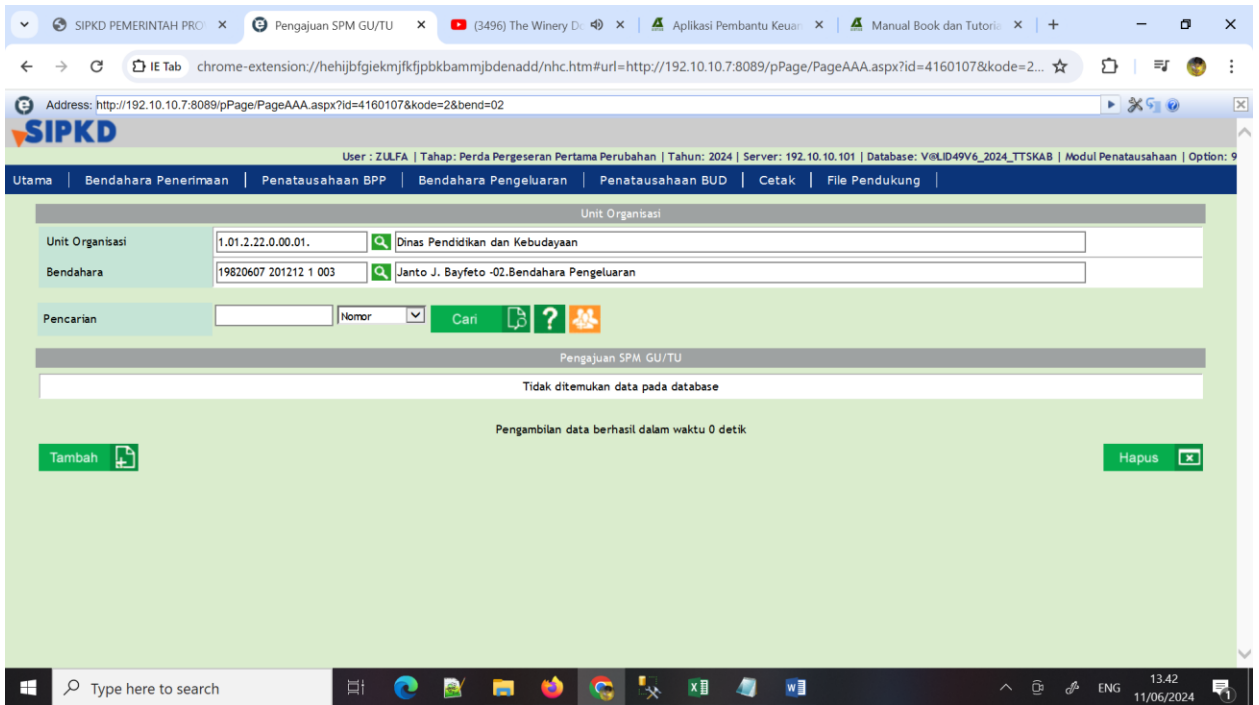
SIPKD PEMERINTAH PRO ×
Pengajuan SPM GU/TU ×
(3496) The Winery D ×
Aplikasi Pembantu Keuan ×
Manual Book dan Tutoria ×
+

IE Tab chrome-extension://hehijbfgiekmjfkfjpbkbammjbdenadd/nhc.htm#url=http://192.10.10.7:8089/pPage/PageAAA.aspx?id=4160107&kode=2...

Address: http://192.10.10.7:8089/pPage/PageAAA.aspx?id=4160107&kode=2&bend=02

SIPKD

User : ZULFA | Tahap: Perda Pergeseran Pertama Perubahan | Tahun: 2024 | Server: 192.10.10.101 | Database: V@LID49V6_2024_TTSKAB | Modul Penatausahaan | Option: 9

Utama | Bendahara Penerimaan | Penatausahaan BPP | Bendahara Pengeluaran | Penatausahaan BUD | Cetak | File Pendukung |

Unit Organisasi

| Unit Organisasi | 1.01.2.22.0.00.01. | Dinas Pendidikan dan Kebudayaan |
|---|---|---|
| Bendahara | 19820607 201212 1 003 | Janto J. Bayfeto -02.Bendahara Pengeluaran |

Pencarian Nomor Cari

Pengajuan SPM GU/TU

Tidak ditemukan data pada database

Pengambilan data berhasil dalam waktu 0 detik

Tambah

Hapus

Type here to search

ENG 13.42 11/06/2024